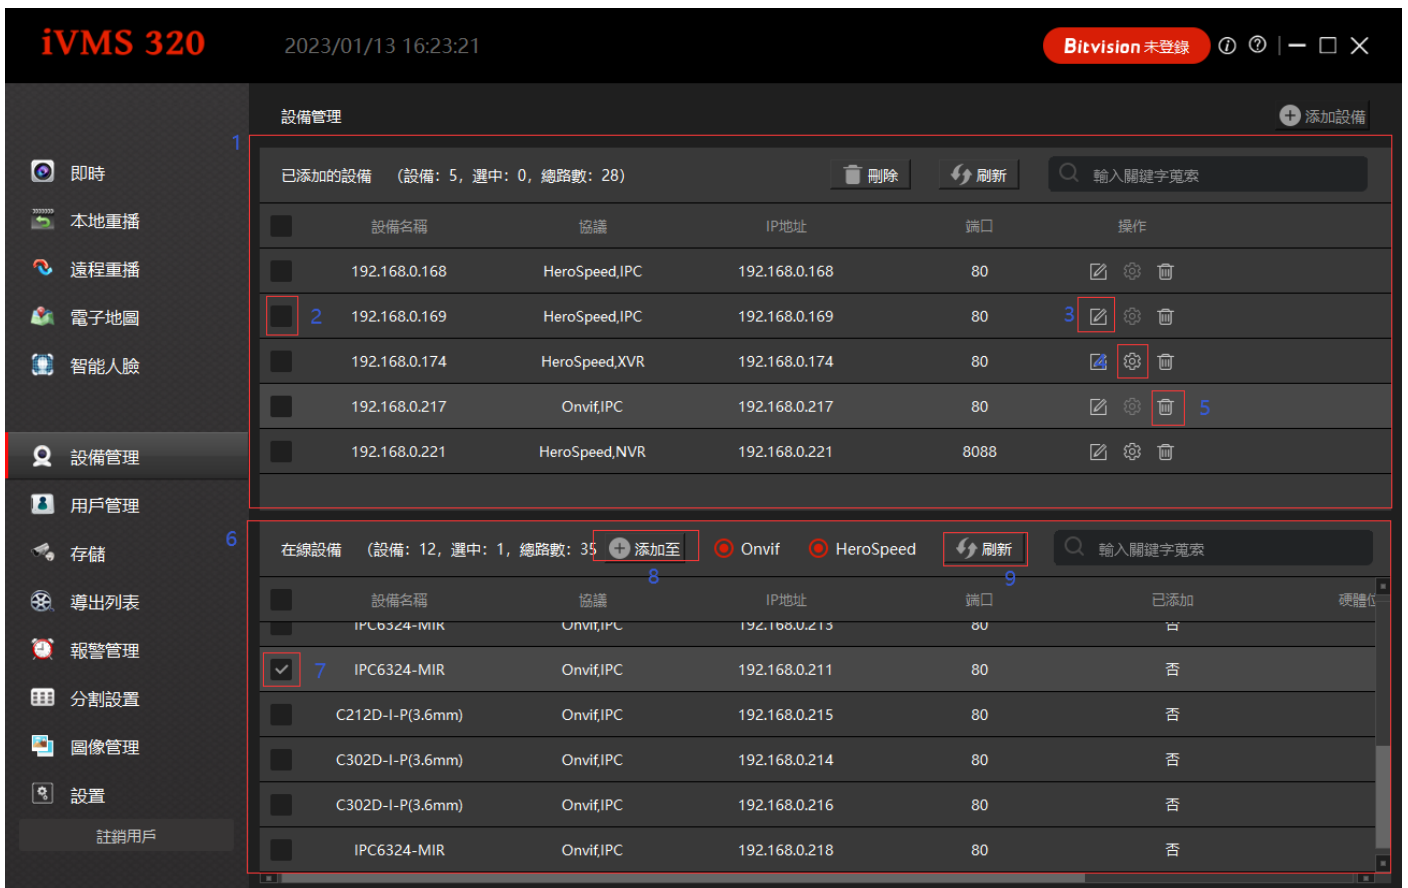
iVMS 320 2023/01/13 16:23:21

Bitvision 未登錄

即時
本地重播
遠程重播
電子地圖
智能人臉
設備管理
用戶管理
存儲
導出列表
報警管理
分割設置
圖像管理
設置
註銷用戶

設備管理 添加設備

1

已添加的設備 (設備: 5, 選中: 0, 總路數: 28) 刪除 刷新 輸入關鍵字蒐索

| | 設備名稱 | 協議 | IP地址 | 端口 | 操作 |
|---|---|---|---|---|---|
| | 192.168.0.168 | HeroSpeed,IPC | 192.168.0.168 | 80 | |
| 2 | 192.168.0.169 | HeroSpeed,IPC | 192.168.0.169 | 80 | 3 |
| | 192.168.0.174 | HeroSpeed,XVR | 192.168.0.174 | 80 | |
| | 192.168.0.217 | Onvif,IPC | 192.168.0.217 | 80 | 5 |
| | 192.168.0.221 | HeroSpeed,NVR | 192.168.0.221 | 8088 | |

6

在線設備 (設備: 12, 選中: 1, 總路數: 35 添加至 8 Onvif HeroSpeed 刷新 9 輸入關鍵字蒐索

| | 設備名稱 | 協議 | IP地址 | 端口 | 已添加 | 硬體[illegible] |
|---|---|---|---|---|---|---|
| | IPC6324-MIR | Onvif,IPC | 192.168.0.213 | 80 | 否 | |
| 7 | IPC6324-MIR | Onvif,IPC | 192.168.0.211 | 80 | 否 | |
| | C212D-I-P(3.6mm) | Onvif,IPC | 192.168.0.215 | 80 | 否 | |
| | C302D-I-P(3.6mm) | Onvif,IPC | 192.168.0.214 | 80 | 否 | |
| | C302D-I-P(3.6mm) | Onvif,IPC | 192.168.0.216 | 80 | 否 | |
| | IPC6324-MIR | Onvif,IPC | 192.168.0.218 | 80 | 否 | |